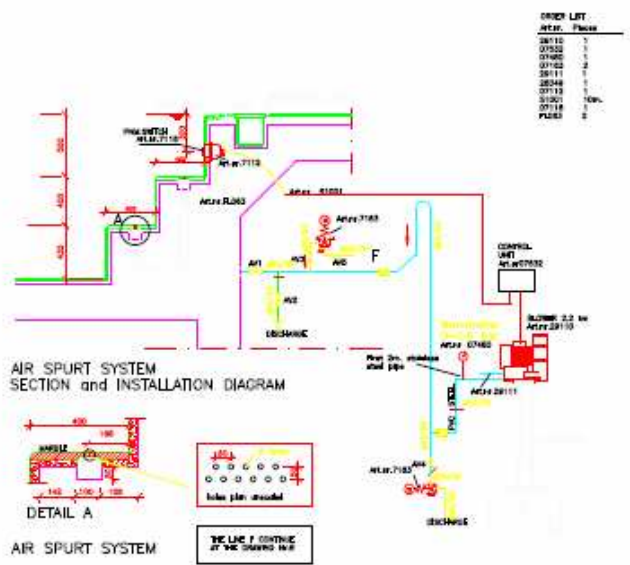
ORDER LIST

| Artnr. | Pieces |
|---|---|
| 29110 | 1 |
| 07532 | 1 |
| 07460 | 1 |
| 07163 | 2 |
| 29111 | 1 |
| 28349 | 1 |
| 07113 | 1 |
| 51001 | 10m. |
| 07118 | 1 |
| PL063 | 2 |

PNM.SWITCH Art.nr.7118

Art.nr.7113

Art.nr. 51001

Art.nr.PL063

Art.nr.7163

A

AV1

AV3

AV5

F

AV2

DISCHARGE

CONTROL UNIT Art.nr07532

BLOWER 2,2 kw Art.nr.29110

Art.nr. 07460

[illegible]

Art.nr.29111

AIR SPURT SYSTEM
SECTION and INSTALLATION DIAGRAM

400

150

145

DETAIL A

holes plan encoded

Art.nr.7163

DISCHARGE

AIR SPURT SYSTEM

THE LINE F CONTINUE AT THE DRAWING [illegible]